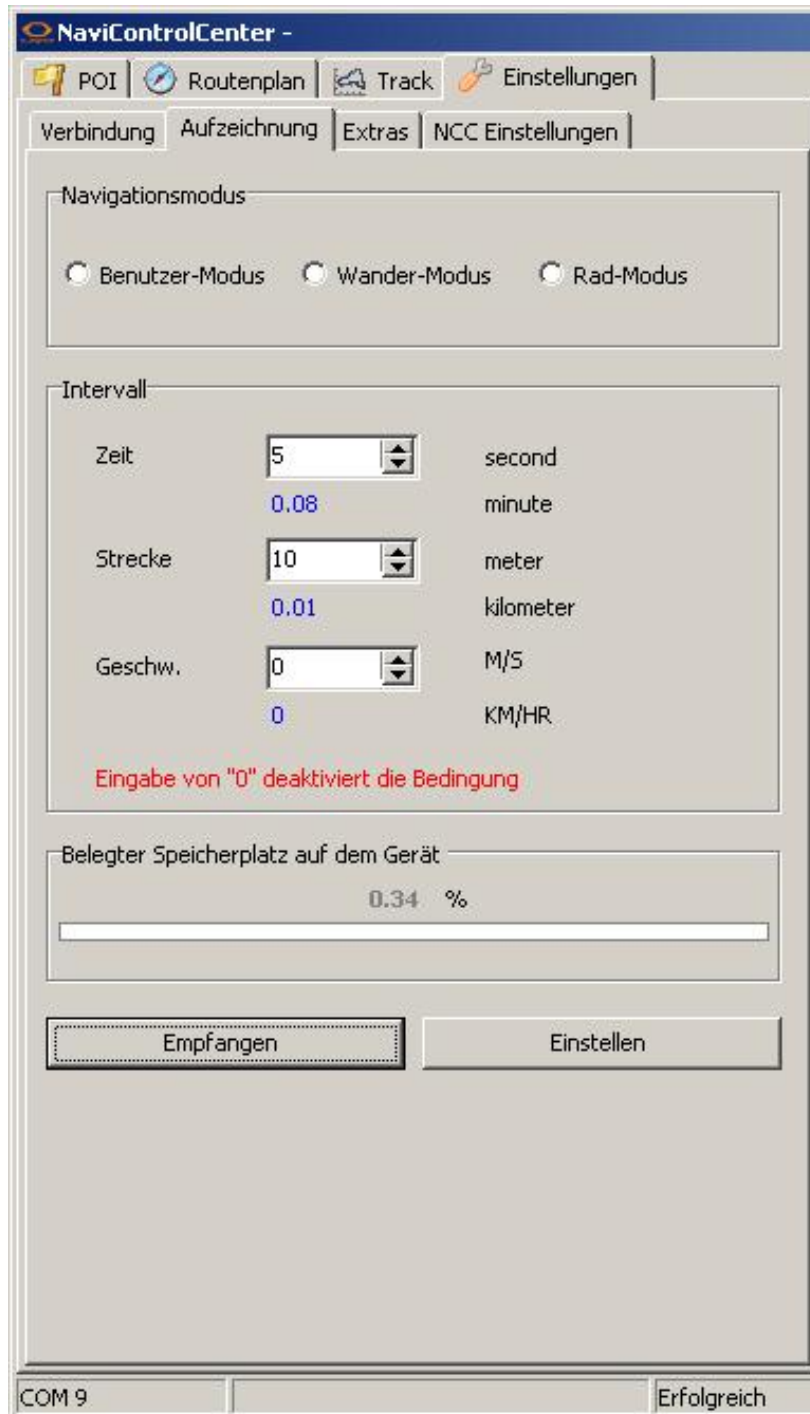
NaviControlCenter -

POI | Routenplan | Track | Einstellungen

Verbindung | Aufzeichnung | Extras | NCC Einstellungen

Navigationsmodus

Benutzer-Modus  Wander-Modus  Rad-Modus

Intervall

Zeit 5 second
0.08 minute

Strecke 10 meter
0.01 kilometer

Geschw. 0 M/S
0 KM/HR

Eingabe von "0" deaktiviert die Bedingung

Belegter Speicherplatz auf dem Gerät

0.34 %

Empfangen

Einstellen

COM 9

Erfolgreich